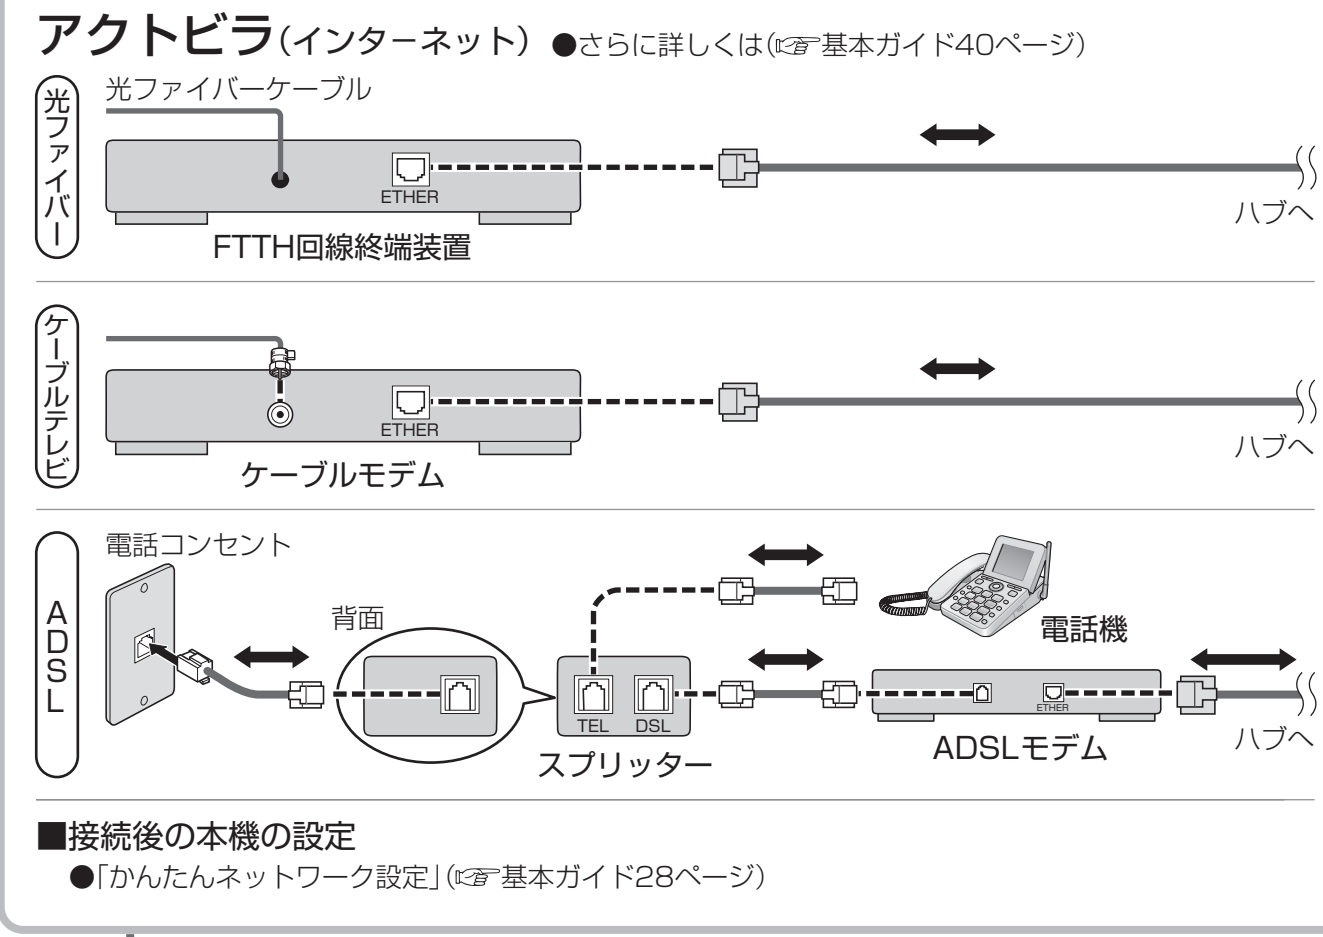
アクトビラ(インターネット) ●さらに詳しくは(☞基本ガイド40ページ)

光ファイバー

光ファイバーケーブル

ETHER

FTTH回線終端装置

ハブへ

ケーブルテレビ

ETHER

ケーブルモデム

ハブへ

ADSL

電話コンセント

背面

TEL DSL

スプリッター

電話機

ETHER

ADSLモデム

ハブへ

■接続後の本機の設定

●「かんたんネットワーク設定」(☞基本ガイド28ページ)